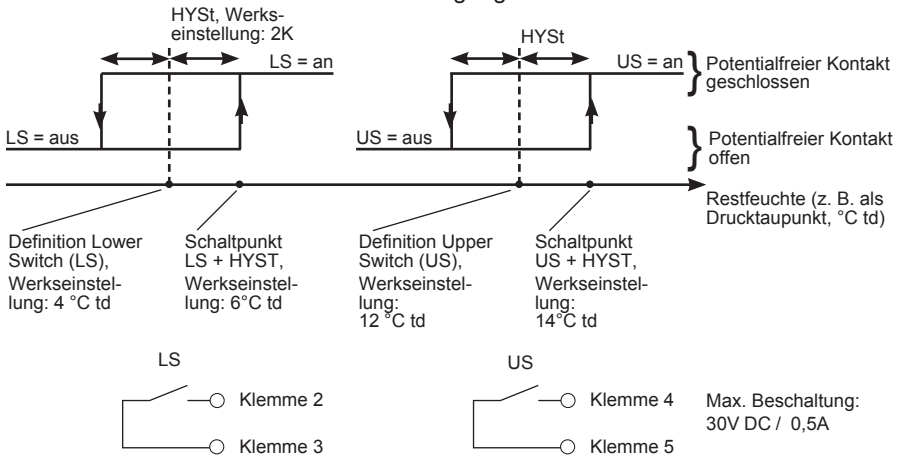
HYSt, Werkseinstellung: 2K

HYSt

LS = an

US = an

Potentialfreier Kontakt geschlossen

LS = aus

US = aus

Potentialfreier Kontakt offen

Restfeuchte (z. B. als Drucktaupunkt, °C td)

Definition Lower Switch (LS), Werkseinstellung: 4 °C td

Schaltpunkt LS + HYST, Werkseinstellung: 6°C td

Definition Upper Switch (US), Werkseinstellung: 12 °C td

Schaltpunkt US + HYST, Werkseinstellung: 14°C td

LS

Klemme 2

Klemme 3

US

Klemme 4

Klemme 5

Max. Beschaltung: 30V DC / 0,5A